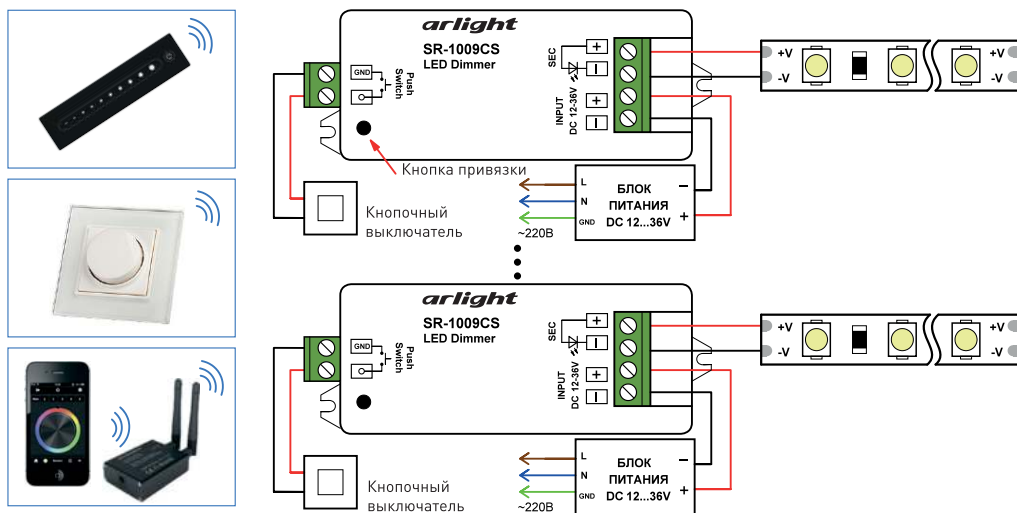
arlight
SR-1009CS
LED Dimmer

GND
Push Switch

SEC
+
-
INPUT DC 12-36V
+
-

+V
-V
+V
-V

Кнопка привязки

L
N
GND
БЛОК ПИТАНИЯ DC 12...36V
-
+
~220В

Кнопочный выключатель

arlight
SR-1009CS
LED Dimmer

GND
Push Switch

SEC
+
-
INPUT DC 12-36V
+
-

+V
-V
+V
-V

L
N
GND
БЛОК ПИТАНИЯ DC 12...36V
-
+
~220В

Кнопочный выключатель